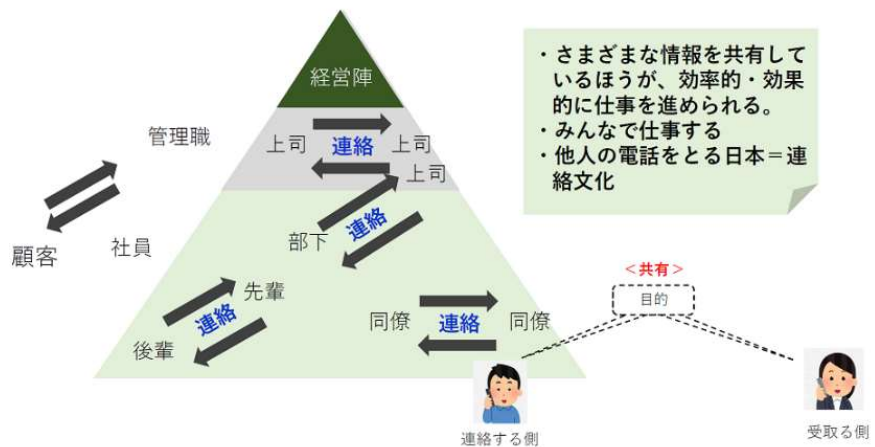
経営陣

管理職

上司

連絡

上司

上司

部下

連絡

顧客

社員

先輩

連絡

後輩

同僚

連絡

同僚

・さまざまな情報を共有しているほうが、効率的・効果的に仕事を進められる。
・みんなで仕事する
・他人の電話をとる日本＝連絡文化

＜共有＞

目的

連絡する側

受取る側